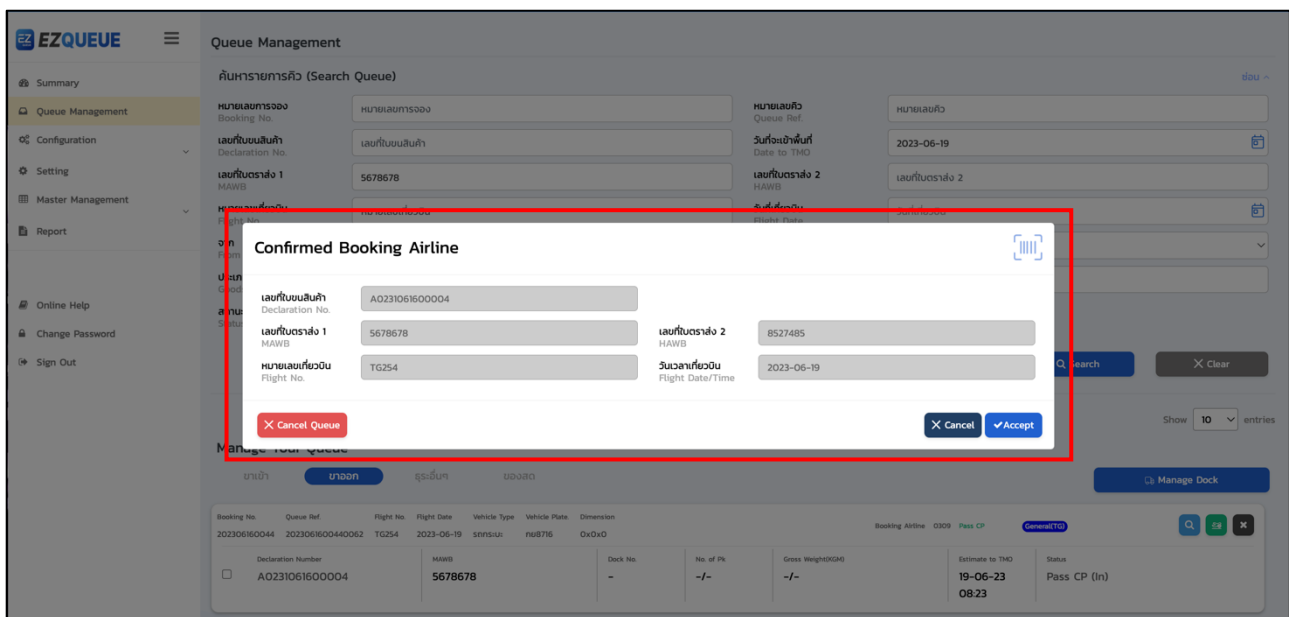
EZ EZQUEUE

Summary
Queue Management
Configuration
Setting
Master Management
Report
Online Help
Change Password
Sign Out

Queue Management

ค้นหารายการคิว (Search Queue)

ซ่อน

หมายเลขการจอง
Booking No.
หมายเลขการจอง

หมายเลขคิว
Queue Ref.
หมายเลขคิว

เลขที่ใบขนสินค้า
Declaration No.
เลขที่ใบขนสินค้า

วันที่จะเข้าพื้นที่
Date to TMO
2023-06-19

เลขที่ใบตราส่ง 1
MAWB
5678678

เลขที่ใบตราส่ง 2
HAWB
เลขที่ใบตราส่ง 2

Confirmed Booking Airline

เลขที่ใบขนสินค้า
Declaration No.
A0231061600004

เลขที่ใบตราส่ง 1
MAWB
5678678

เลขที่ใบตราส่ง 2
HAWB
8527485

หมายเลขเที่ยวบิน
Flight No.
TG254

วันเวลาเที่ยวบิน
Flight Date/Time
2023-06-19

Cancel Queue

Cancel

Accept

Search

Clear

Show 10 entries

Manage Your Queue

ขาเข้า ขาออก ธุระอื่นๆ ของสด

Manage Dock

| Booking No. | Queue Ref. | Flight No. | Flight Date | Vehicle Type | Vehicle Plate | Dimension |
|---|---|---|---|---|---|---|
| 202306160044 | 2023061600440062 | TG254 | 2023-06-19 | รถกระบะ | กข8716 | 0x0x0 |

Booking Airline 0309 Pass CP General(TG)

| Declaration Number | MAWB | Dock No. | No. of Pk | Gross Weight(KGM) | Estimate to TMO | Status |
|---|---|---|---|---|---|---|
| A0231061600004 | 5678678 | - | -/- | -/- | 19-06-23 08:23 | Pass CP (In) |